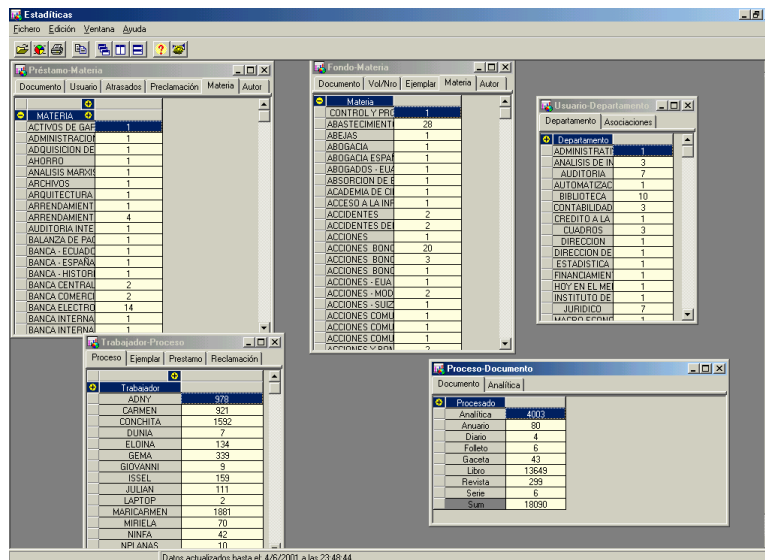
Estadíticas

Fichero Edición Ventana Ayuda

Préstamo-Materia

Documento | Usuario | Atrasados | Preclamación | Materia | Autor

| MATERIA | |
|---|---|
| ACTIVOS DE GAF | 1 |
| ADMINISTRACIO | 1 |
| ADQUISICION DE | 1 |
| AHORRO | 1 |
| ANALISIS MARXIS | 1 |
| ARCHIVOS | 1 |
| ARQUITECTURA | 1 |
| ARRENDAMIENT | 1 |
| ARRENDAMIENT | 4 |
| AUDITORIA INTE | 1 |
| BALANZA DE PAG | 1 |
| BANCA - ECUADO | 1 |
| BANCA - ESPAÑA | 1 |
| BANCA - HISTORI | 1 |
| BANCA CENTRAL | 2 |
| BANCA COMERCI | 2 |
| BANCA ELECTRO | 14 |
| BANCA INTERNA | 1 |
| BANCA INTERNA | 1 |

Fondo-Materia

Documento | Vol/Nro | Ejemplar | Materia | Autor

| Materia | |
|---|---|
| CONTROL Y PRO | 1 |
| ABASTECIMIENT | 28 |
| ABEJAS | 1 |
| ABOGACIA | 1 |
| ABOGACIA ESPAI | 1 |
| ABOGADOS - EUA | 1 |
| ABSORCION DE E | 1 |
| ACADEMIA DE CI | 1 |
| ACCESO A LA INF | 1 |
| ACCIDENTES | 2 |
| ACCIDENTES DE | 2 |
| ACCIONES | 1 |
| ACCIONES BONC | 20 |
| ACCIONES BONC | 3 |
| ACCIONES BONC | 1 |
| ACCIONES - EUA | 1 |
| ACCIONES - MOD | 2 |
| ACCIONES - SUIZ | 1 |
| ACCIONES COMU | 1 |
| ACCIONES COMU | 1 |
| ACCIONES COMU | 1 |
| ACCIONES Y BON | 2 |

Usuario-Departamento

Departamento | Asociaciones

| Departamento | |
|---|---|
| ADMINISTRATI | 1 |
| ANALISIS DE IN | 3 |
| AUDITORIA | 7 |
| AUTOMATIZAC | 1 |
| BIBLIOTECA | 10 |
| CONTABILIDAD | 3 |
| CREDITO A LA | 1 |
| CUADROS | 3 |
| DIRECCION | 1 |
| DIRECCION DE | 1 |
| ESTADISTICA | 1 |
| FINANCIAMIEN | 1 |
| HOY EN EL ME | 1 |
| INSTITUTO DE | 1 |
| JURIDICO | 7 |
| MACRO ECONO | 1 |

Trabajador-Proceso

Proceso | Ejemplar | Prestamo | Reclamación

| Trabajador | |
|---|---|
| ADNY | 978 |
| CARMEN | 921 |
| CONCHITA | 1592 |
| DUNIA | 7 |
| ELOINA | 134 |
| GEMA | 339 |
| GIOVANNI | 9 |
| ISSEL | 159 |
| JULIAN | 111 |
| LAPTOP | 2 |
| MARICARMEN | 1881 |
| MIRIELA | 70 |
| NINFA | 42 |
| NPLANAS | 10 |

Proceso-Documento

Documento | Analítica

| Procesado | |
|---|---|
| Analítica | 4003 |
| Anuario | 80 |
| Diario | 4 |
| Folleto | 6 |
| Gaceta | 43 |
| Libro | 13649 |
| Revista | 299 |
| Serie | 6 |
| Sum | 18090 |

Datos actualizados hasta el 4/6/2001 a las 23:48:44